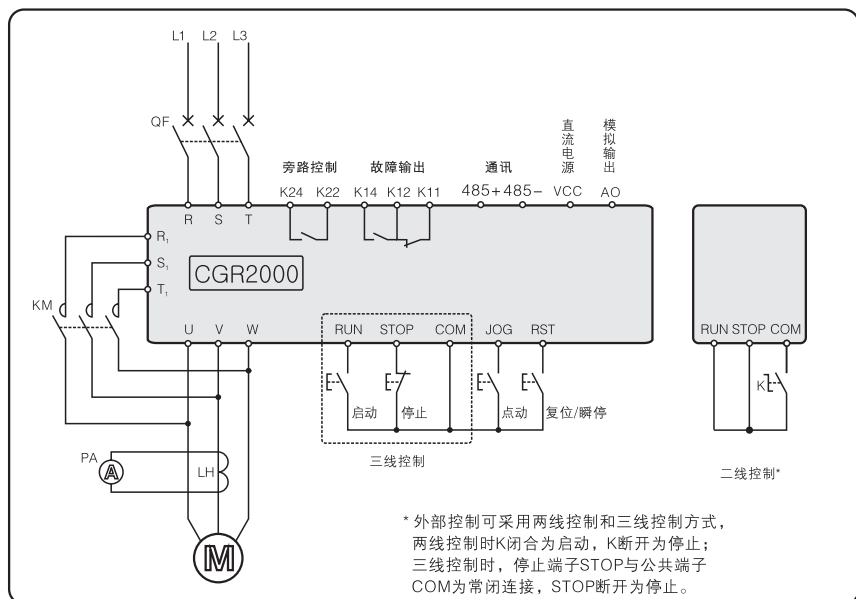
L1 L2 L3

QF

旁路控制
K24 K22

故障输出
K14 K12 K11

通讯
485+ 485−

直流电源
VCC

模拟输出
AO

R S T

$R_1$
$S_1$
$T_1$

CGR2000

KM

U V W

RUN STOP COM

JOG RST

启动 停止

点动 复位/瞬停

三线控制

PA

A

LH

M

RUN STOP COM

K

二线控制*

* 外部控制可采用两线控制和三线控制方式，两线控制时K闭合为启动，K断开为停止；三线控制时，停止端子STOP与公共端子COM为常闭连接，STOP断开为停止。